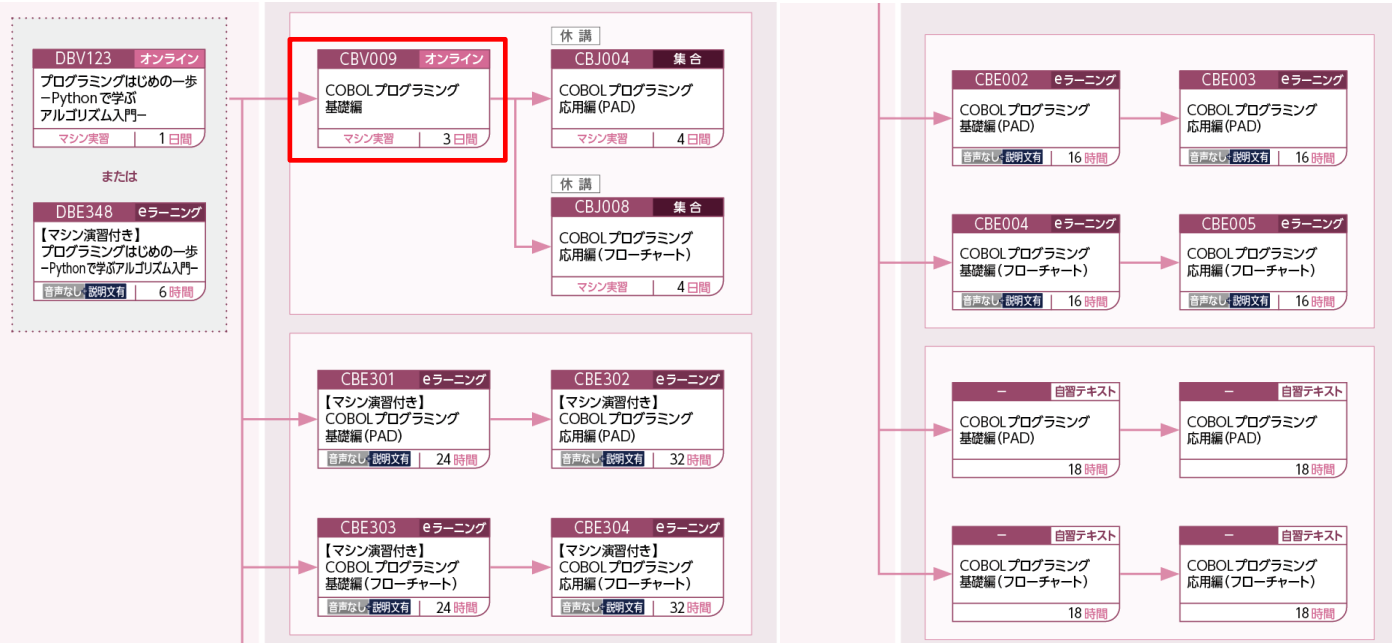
DBV123 オンライン
プログラミングはじめの一歩 ーPythonで学ぶ アルゴリズム入門ー
マシン実習 1日間

または

DBE348 eラーニング
【マシン演習付き】 プログラミングはじめの一歩 ーPythonで学ぶアルゴリズム入門ー
音声なし 説明文有 6時間

CBV009 オンライン
COBOLプログラミング 基礎編
マシン実習 3日間

休講
CBJ004 集合
COBOLプログラミング 応用編(PAD)
マシン実習 4日間

休講
CBJ008 集合
COBOLプログラミング 応用編(フローチャート)
マシン実習 4日間

CBE301 eラーニング
【マシン演習付き】 COBOLプログラミング 基礎編(PAD)
音声なし 説明文有 24時間

CBE302 eラーニング
【マシン演習付き】 COBOLプログラミング 応用編(PAD)
音声なし 説明文有 32時間

CBE303 eラーニング
【マシン演習付き】 COBOLプログラミング 基礎編(フローチャート)
音声なし 説明文有 24時間

CBE304 eラーニング
【マシン演習付き】 COBOLプログラミング 応用編(フローチャート)
音声なし 説明文有 32時間

CBE002 eラーニング
COBOLプログラミング 基礎編(PAD)
音声なし 説明文有 16時間

CBE003 eラーニング
COBOLプログラミング 応用編(PAD)
音声なし 説明文有 16時間

CBE004 eラーニング
COBOLプログラミング 基礎編(フローチャート)
音声なし 説明文有 16時間

CBE005 eラーニング
COBOLプログラミング 応用編(フローチャート)
音声なし 説明文有 16時間

ー 自習テキスト
COBOLプログラミング 基礎編(PAD)
18時間

ー 自習テキスト
COBOLプログラミング 応用編(PAD)
18時間

ー 自習テキスト
COBOLプログラミング 基礎編(フローチャート)
18時間

ー 自習テキスト
COBOLプログラミング 応用編(フローチャート)
18時間